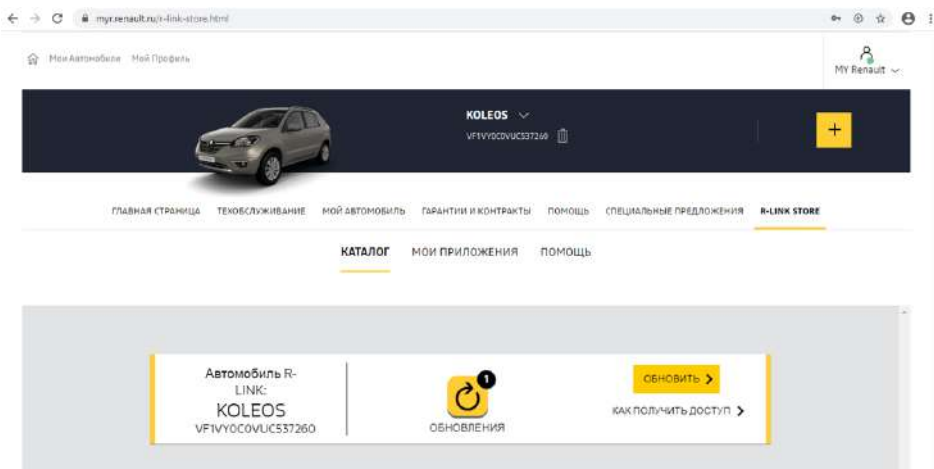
myr.renault.ru/r-link-store.html

Мои Автомобили Мой Профиль

MY Renault

KOLEOS
VF1VY0C0VUC537260

+

ГЛАВНАЯ СТРАНИЦА ТЕХОБСЛУЖИВАНИЕ МОЙ АВТОМОБИЛЬ ГАРАНТИИ И КОНТРАКТЫ ПОМОЩЬ СПЕЦИАЛЬНЫЕ ПРЕДЛОЖЕНИЯ R-LINK STORE

КАТАЛОГ МОИ ПРИЛОЖЕНИЯ ПОМОЩЬ

Автомобиль R-LINK:
KOLEOS
VF1VY0C0VUC537260

1
ОБНОВЛЕНИЯ

ОБНОВИТЬ >

КАК ПОЛУЧИТЬ ДОСТУП >